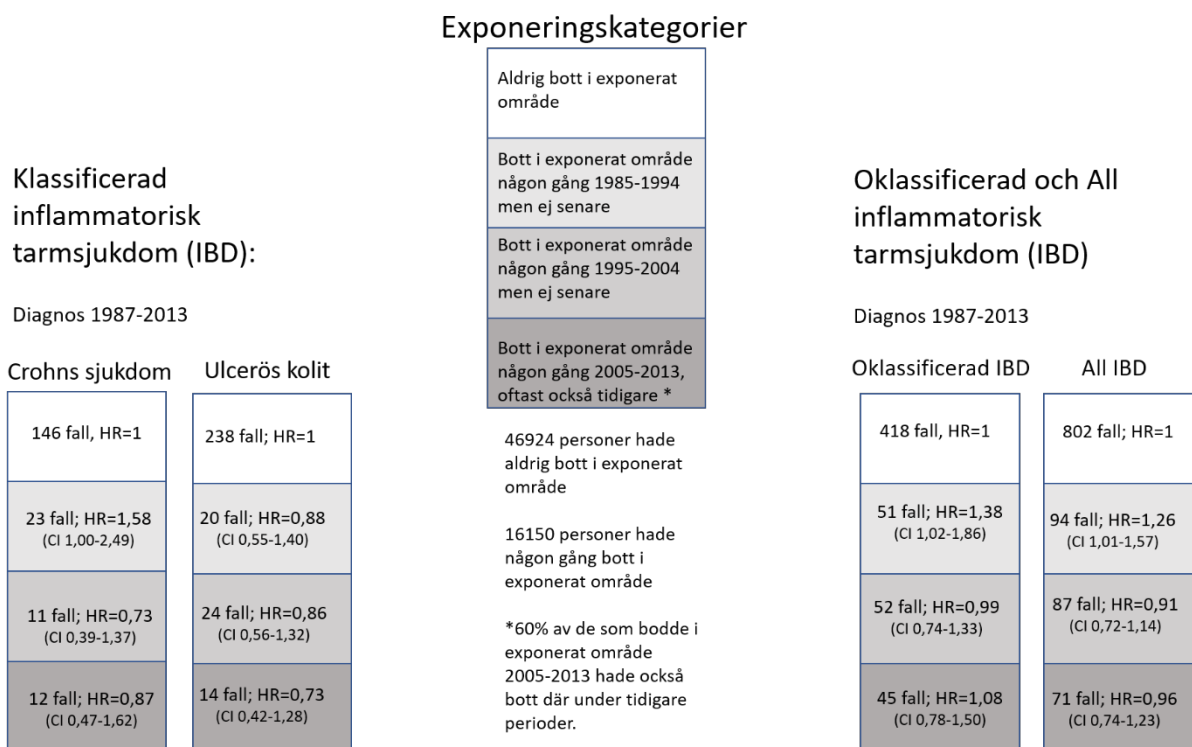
Exponeringskategorier

Aldrig bott i exponerat område

Bott i exponerat område någon gång 1985-1994 men ej senare

Bott i exponerat område någon gång 1995-2004 men ej senare

Bott i exponerat område någon gång 2005-2013, oftast också tidigare *

46924 personer hade aldrig bott i exponerat område

16150 personer hade någon gång bott i exponerat område

*60% av de som bodde i exponerat område 2005-2013 hade också bott där under tidigare perioder.

Klassificerad inflammatorisk tarmsjukdom (IBD):

Diagnos 1987-2013

| Crohns sjukdom | Ulcerös kolit |
|---|---|
| 146 fall, HR=1 | 238 fall; HR=1 |
| 23 fall; HR=1,58 (CI 1,00-2,49) | 20 fall; HR=0,88 (CI 0,55-1,40) |
| 11 fall; HR=0,73 (CI 0,39-1,37) | 24 fall; HR=0,86 (CI 0,56-1,32) |
| 12 fall; HR=0,87 (CI 0,47-1,62) | 14 fall; HR=0,73 (CI 0,42-1,28) |

Oklassificerad och All inflammatorisk tarmsjukdom (IBD)

Diagnos 1987-2013

| Oklassificerad IBD | All IBD |
|---|---|
| 418 fall, HR=1 | 802 fall; HR=1 |
| 51 fall; HR=1,38 (CI 1,02-1,86) | 94 fall; HR=1,26 (CI 1,01-1,57) |
| 52 fall; HR=0,99 (CI 0,74-1,33) | 87 fall; HR=0,91 (CI 0,72-1,14) |
| 45 fall; HR=1,08 (CI 0,78-1,50) | 71 fall; HR=0,96 (CI 0,74-1,23) |